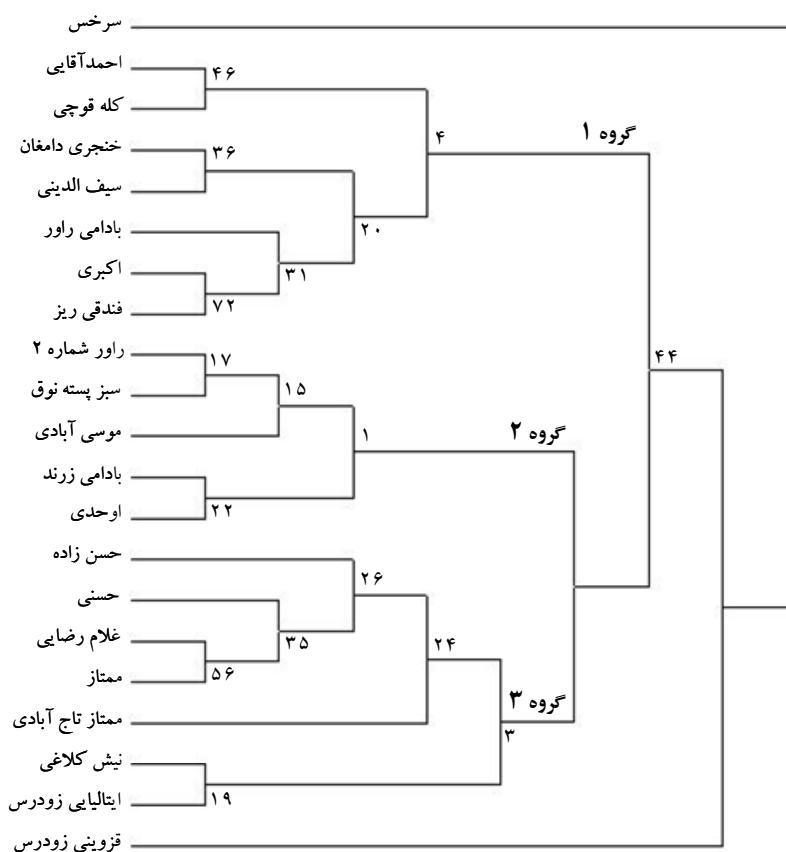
سرخس
احمدآقایی
کله قوچی
خنجری دامغان
سیف الدینی
بادامی راور
اکبری
فندقی ریز
راور شماره ۲
سبز پسته نوق
موسی آبادی
بادامی زرند
اوحدی
حسن زاده
حسنی
غلام رضایی
ممتاز
ممتاز تاج آبادی
نیش کلاغی
ایتالیایی زودرس
قزوینی زودرس

۴۶
۳۶
۲۰
۳۱
۷۲
۴
گروه ۱
۱۷
۱۵
۱
گروه ۲
۲۲
۴۴
۲۶
۳۵
۵۶
۲۴
گروه ۳
۳
۱۹